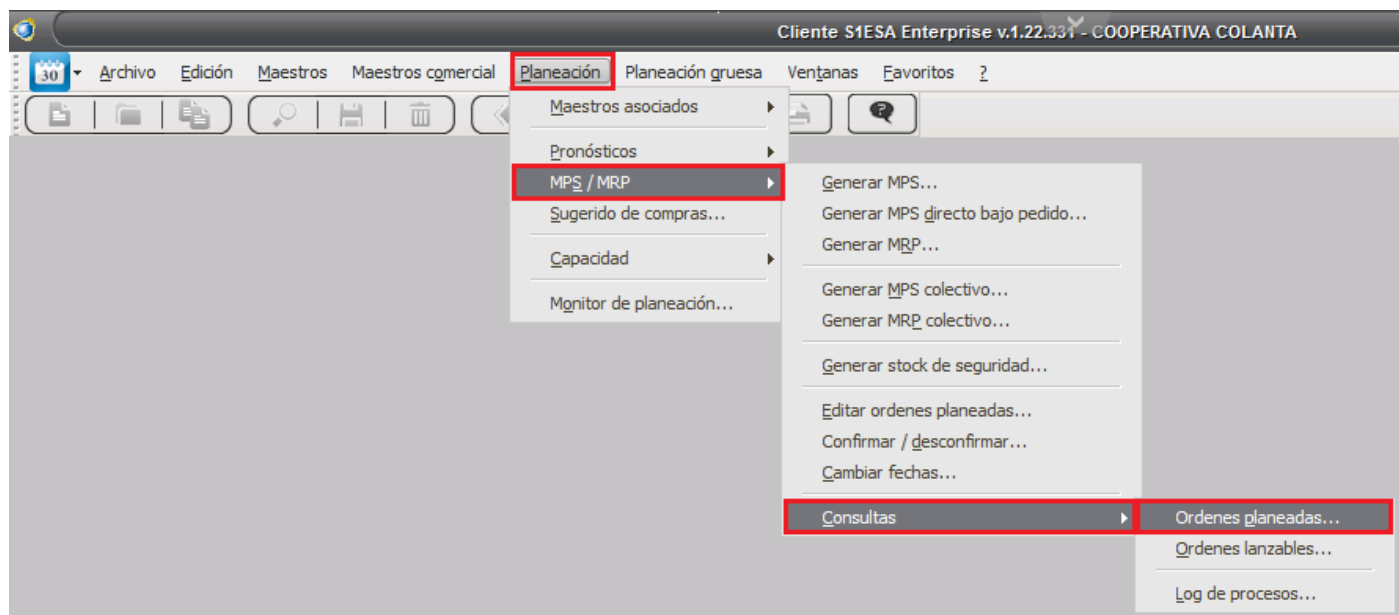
Cliente S1ESA Enterprise v.1.22.331 - COOPERATIVA COLANTA

30 Archivo Edición Maestros Maestros comercial Planeación Planeación gruesa Ventanas Favoritos ?

Maestros asociados
Pronósticos
MPS / MRP
Sugerido de compras...
Capacidad
Monitor de planeación...

Generar MPS...
Generar MPS directo bajo pedido...
Generar MRP...
Generar MPS colectivo...
Generar MRP colectivo...
Generar stock de seguridad...
Editar ordenes planeadas...
Confirmar / desconfirmar...
Cambiar fechas...
Consultas

Ordenes planeadas...
Ordenes lanzables...
Log de procesos...